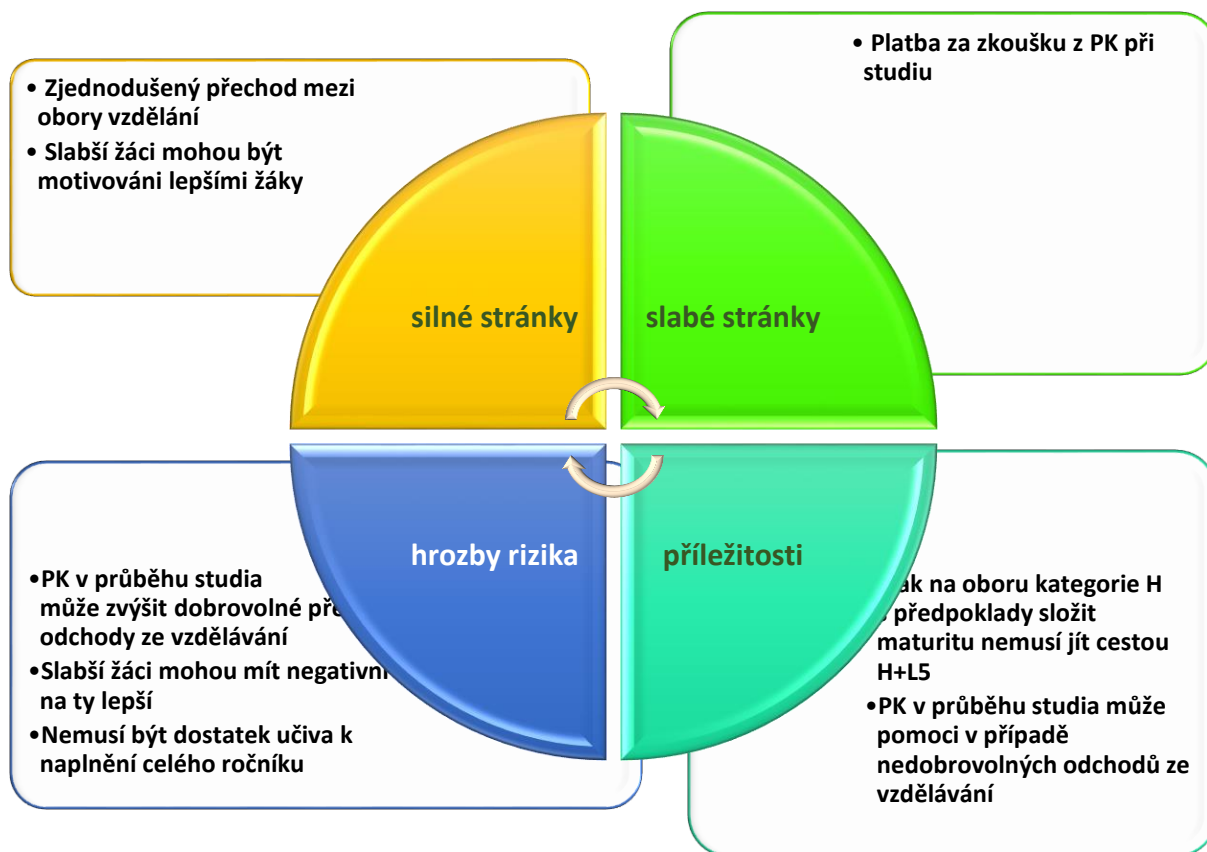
• Zjednodušený přechod mezi obory vzdělání

• Slabší žáci mohou být motivováni lepšími žáky

• Platba za zkoušku z PK při studiu

silné stránky

slabé stránky

hrozby rizika

příležitosti

•PK v průběhu studia může zvýšit dobrovolné př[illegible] odchody ze vzdělávání

•Slabší žáci mohou mít negativn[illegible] na ty lepší

•Nemusí být dostatek učiva k naplnění celého ročníku

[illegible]ák na oboru kategorie H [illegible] předpoklady složit maturitu nemusí jít cestou H+L5

•PK v průběhu studia může pomoci v případě nedobrovolných odchodů ze vzdělávání